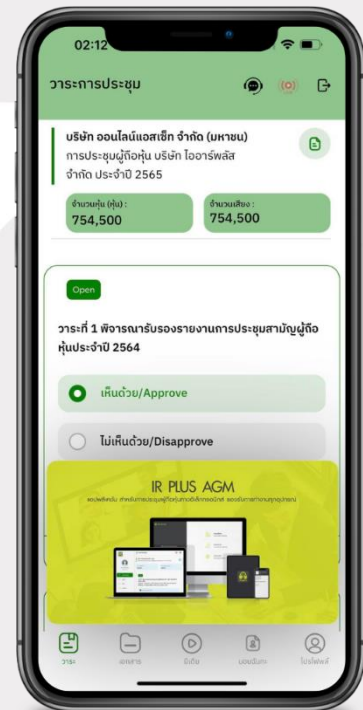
02:12

วาระการประชุม

บริษัท ออนไลน์แอสเซ็ท จำกัด (มหาชน)
การประชุมผู้ถือหุ้น บริษัท ไออาร์พลัส จำกัด ประจำปี 2565

จำนวนหุ้น (หุ้น) :
754,500

จำนวนเสียง :
754,500

Open

วาระที่ 1 พิจารณารับรองรายงานการประชุมสามัญผู้ถือหุ้นประจำปี 2564

เห็นด้วย/Approve

ไม่เห็นด้วย/Disapprove

IR PLUS AGM

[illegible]

วาระ
เอกสาร
มีเดีย
มอบฉันทะ
โปรไฟล์